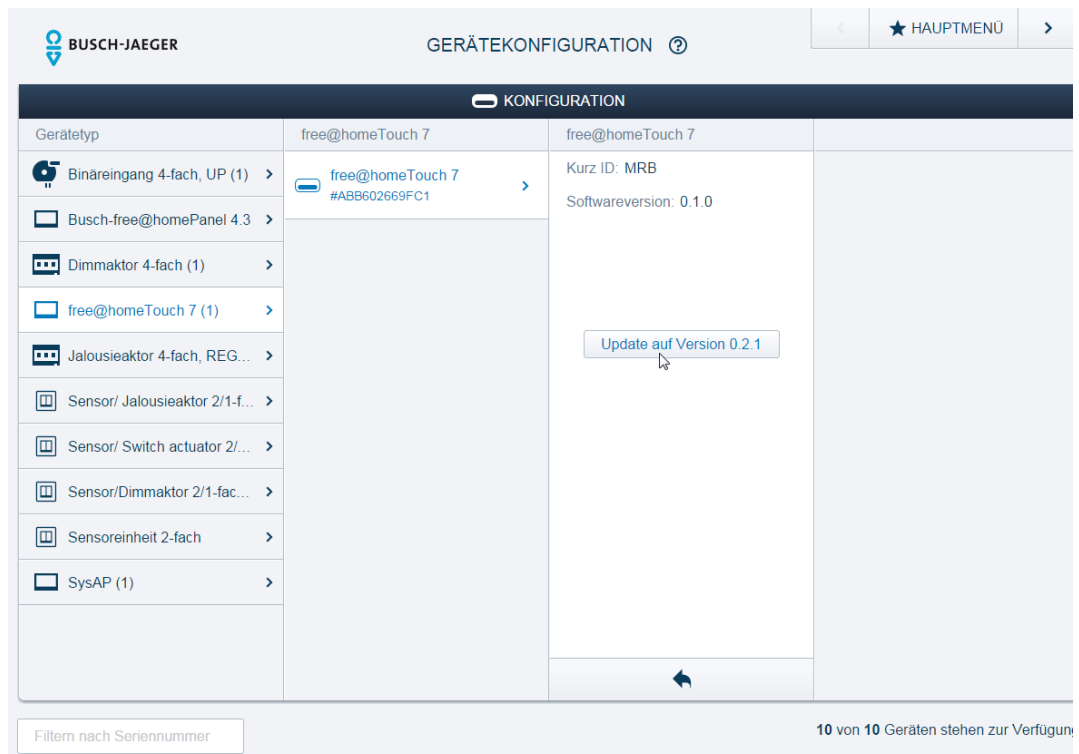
BUSCH-JAEGER

GERÄTEKONFIGURATION ?

< HAUPTMENÜ >

KONFIGURATION

Gerätetyp

Binäreingang 4-fach, UP (1) >

Busch-free@homePanel 4.3 >

Dimmaktor 4-fach (1) >

free@homeTouch 7 (1) >

Jalousieaktor 4-fach, REG... >

Sensor/ Jalousieaktor 2/1-f... >

Sensor/ Switch actuator 2/... >

Sensor/Dimmaktor 2/1-fac... >

Sensoreinheit 2-fach >

SysAP (1) >

free@homeTouch 7

free@homeTouch 7
#ABB602669FC1 >

free@homeTouch 7

Kurz ID: MRB

Softwareversion: 0.1.0

Update auf Version 0.2.1

Filtern nach Seriennummer

10 von 10 Geräten stehen zur Verfügun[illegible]